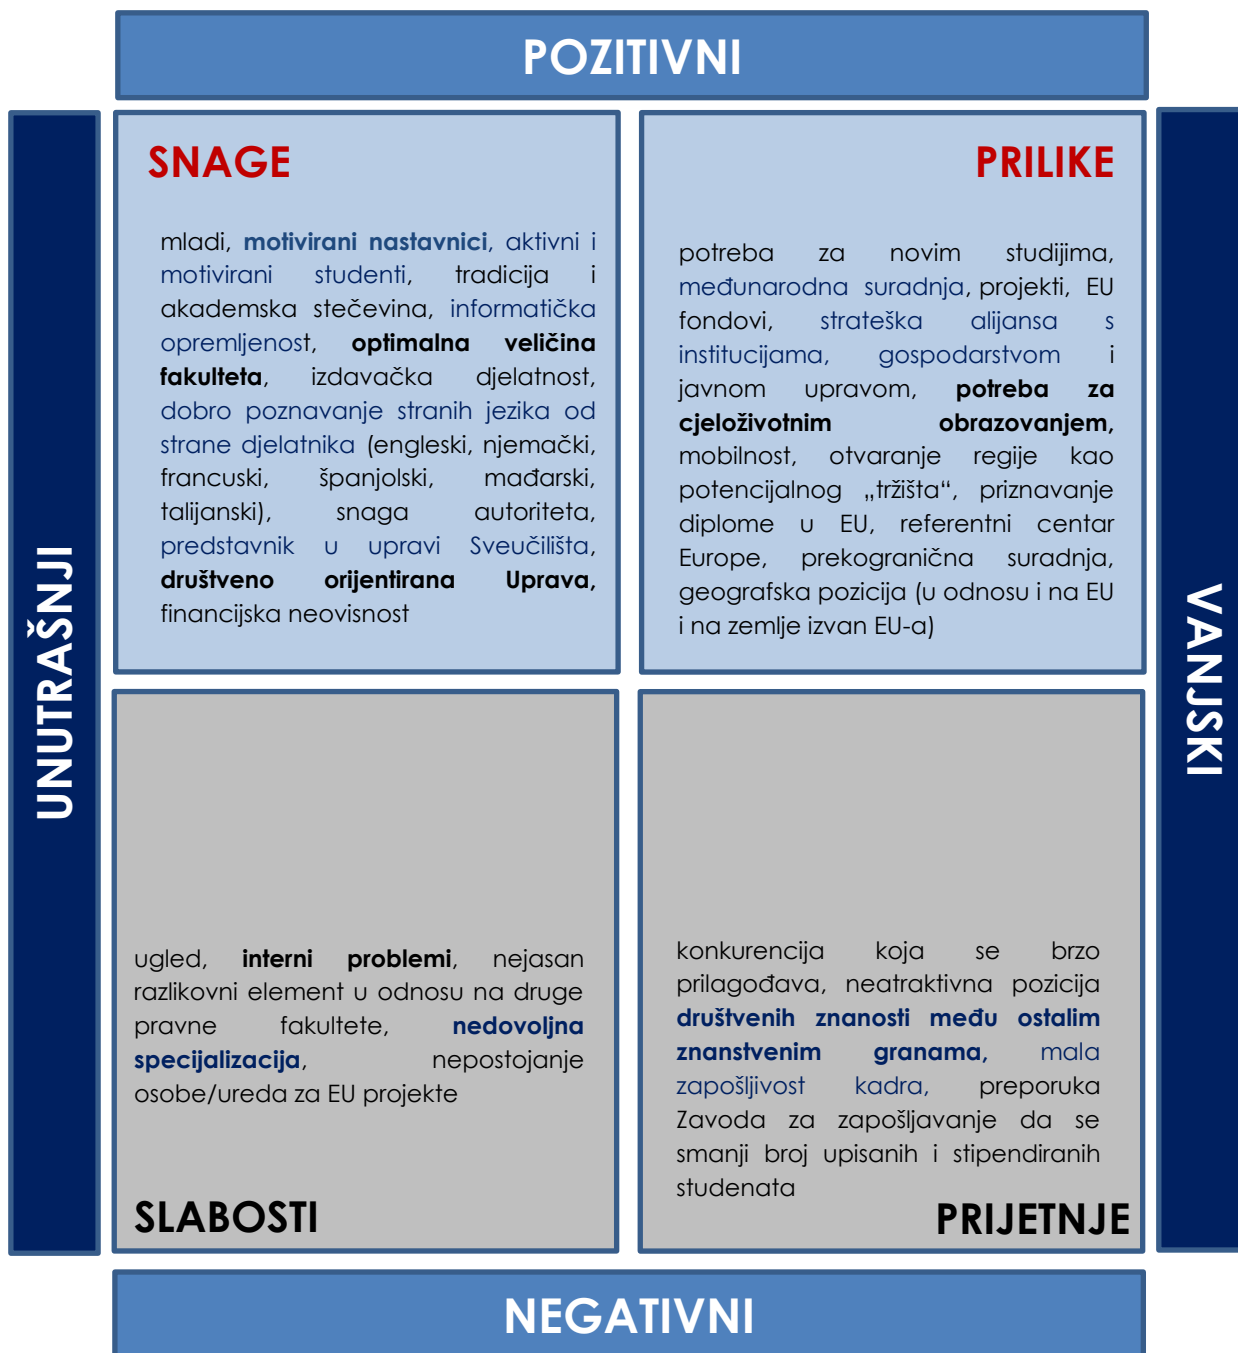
POZITIVNI

UNUTRAŠNJI

SNAGE

mladi, motivirani nastavnici, aktivni i motivirani studenti, tradicija i akademska stečevina, informatička opremljenost, optimalna veličina fakulteta, izdavačka djelatnost, dobro poznavanje stranih jezika od strane djelatnika (engleski, njemački, francuski, španjolski, mađarski, talijanski), snaga autoriteta, predstavnik u upravi Sveučilišta, društveno orijentirana Uprava, financijska neovisnost

PRILIKE

potreba za novim studijima, međunarodna suradnja, projekti, EU fondovi, strateška alijansa s institucijama, gospodarstvom i javnom upravom, potreba za cjeloživotnim obrazovanjem, mobilnost, otvaranje regije kao potencijalnog „tržišta“, priznavanje diplome u EU, referentni centar Europe, prekogranična suradnja, geografska pozicija (u odnosu i na EU i na zemlje izvan EU-a)

VANJSKI

ugled, interni problemi, nejasan razlikovni element u odnosu na druge pravne fakultete, nedovoljna specijalizacija, nepostojanje osobe/ureda za EU projekte

SLABOSTI

konkurencija koja se brzo prilagođava, neatraktivna pozicija društvenih znanosti među ostalim znanstvenim granama, mala zapošljivost kadra, preporuka Zavoda za zapošljavanje da se smanji broj upisanih i stipendiranih studenata

PRIJETNJE

NEGATIVNI